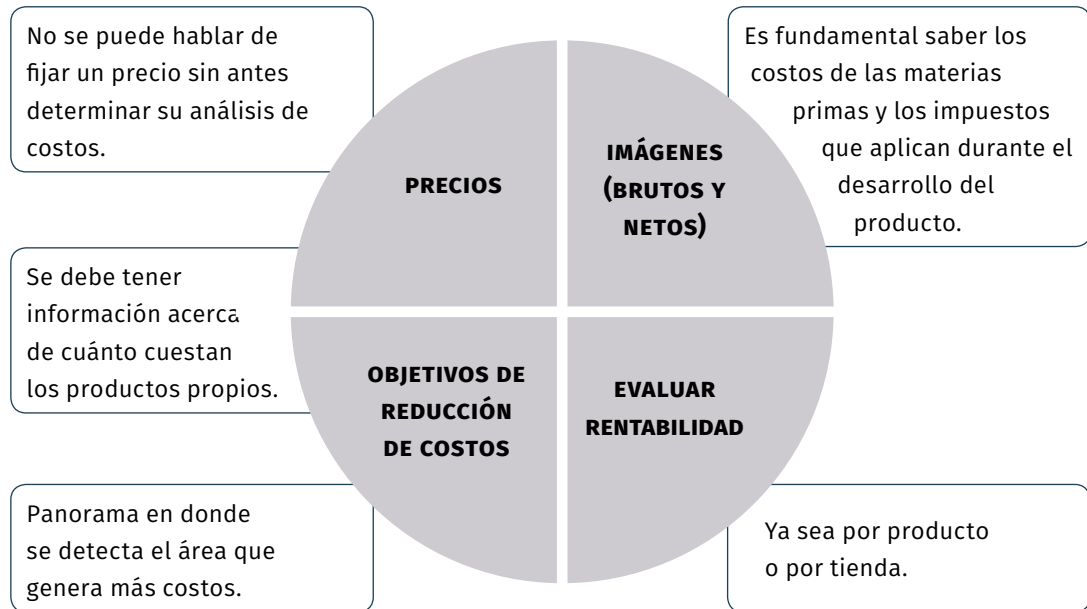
No se puede hablar de fijar un precio sin antes determinar su análisis de costos.

PRECIOS

Es fundamental saber los costos de las materias primas y los impuestos que aplican durante el desarrollo del producto.

IMÁGENES (BRUTOS Y NETOS)

Se debe tener información acerca de cuánto cuestan los productos propios.

OBJETIVOS DE REDUCCIÓN DE COSTOS

EVALUAR RENTABILIDAD

Panorama en donde se detecta el área que genera más costos.

Ya sea por producto o por tienda.